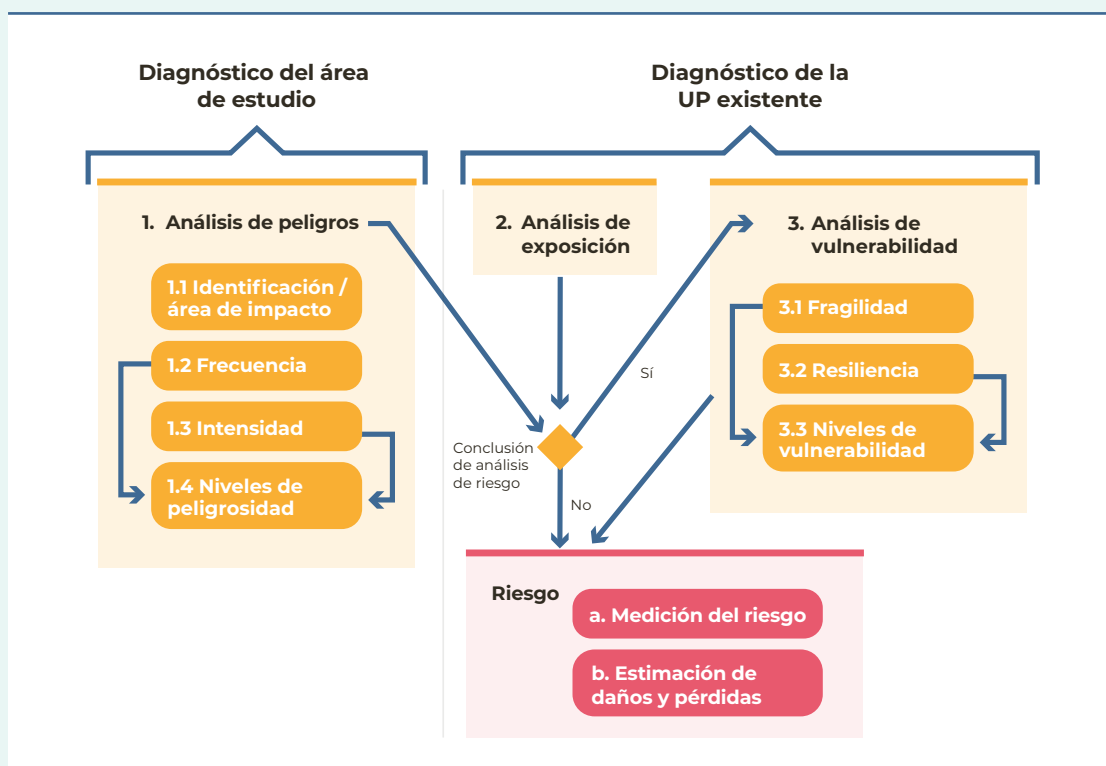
Diagnóstico del área de estudio

Diagnóstico de la UP existente

1. Análisis de peligros

1.1 Identificación / área de impacto

1.2 Frecuencia

1.3 Intensidad

1.4 Niveles de peligrosidad

2. Análisis de exposición

3. Análisis de vulnerabilidad

3.1 Fragilidad

3.2 Resiliencia

3.3 Niveles de vulnerabilidad

Sí

Conclusión de análisis de riesgo

No

Riesgo

a. Medición del riesgo

b. Estimación de daños y pérdidas